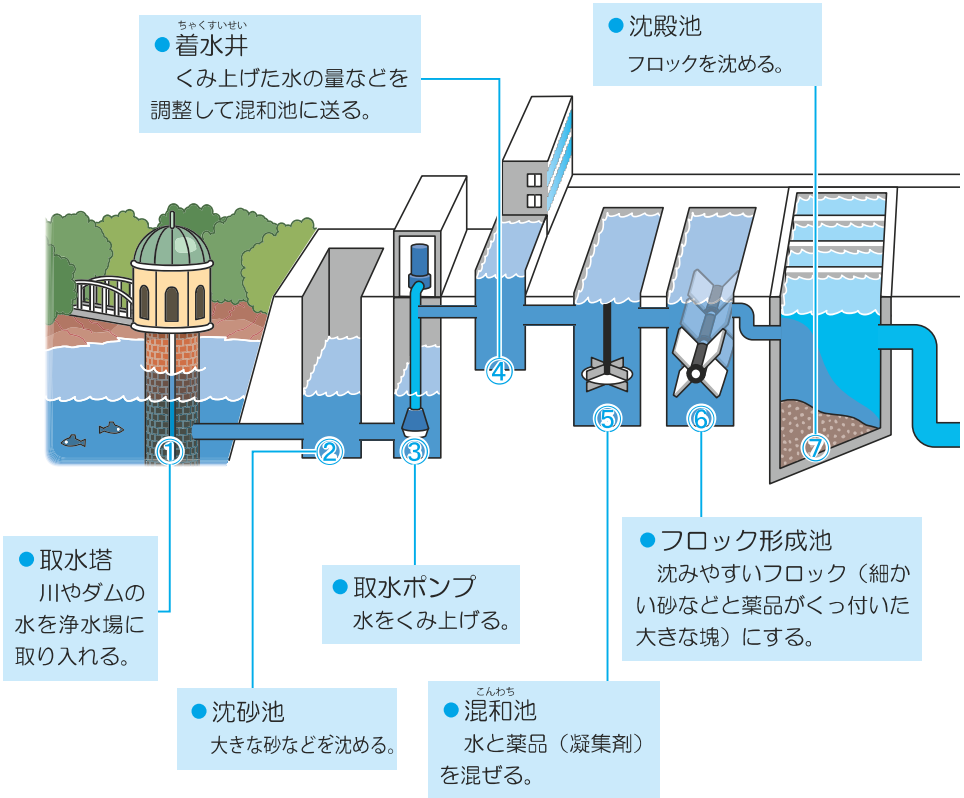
●着水井（ちゃくすいせい）
くみ上げた水の量などを調整して混和池に送る。

●沈殿池
フロックを沈める。

④

⑦

①

②

③

⑤

⑥

●取水塔
川やダムの水を浄水場に取り入れる。

●取水ポンプ
水をくみ上げる。

●フロック形成池
沈みやすいフロック（細かい砂などと薬品がくっ付いた大きな塊）にする。

●沈砂池
大きな砂などを沈める。

●混和池（こんわち）
水と薬品（凝集剤）を混ぜる。